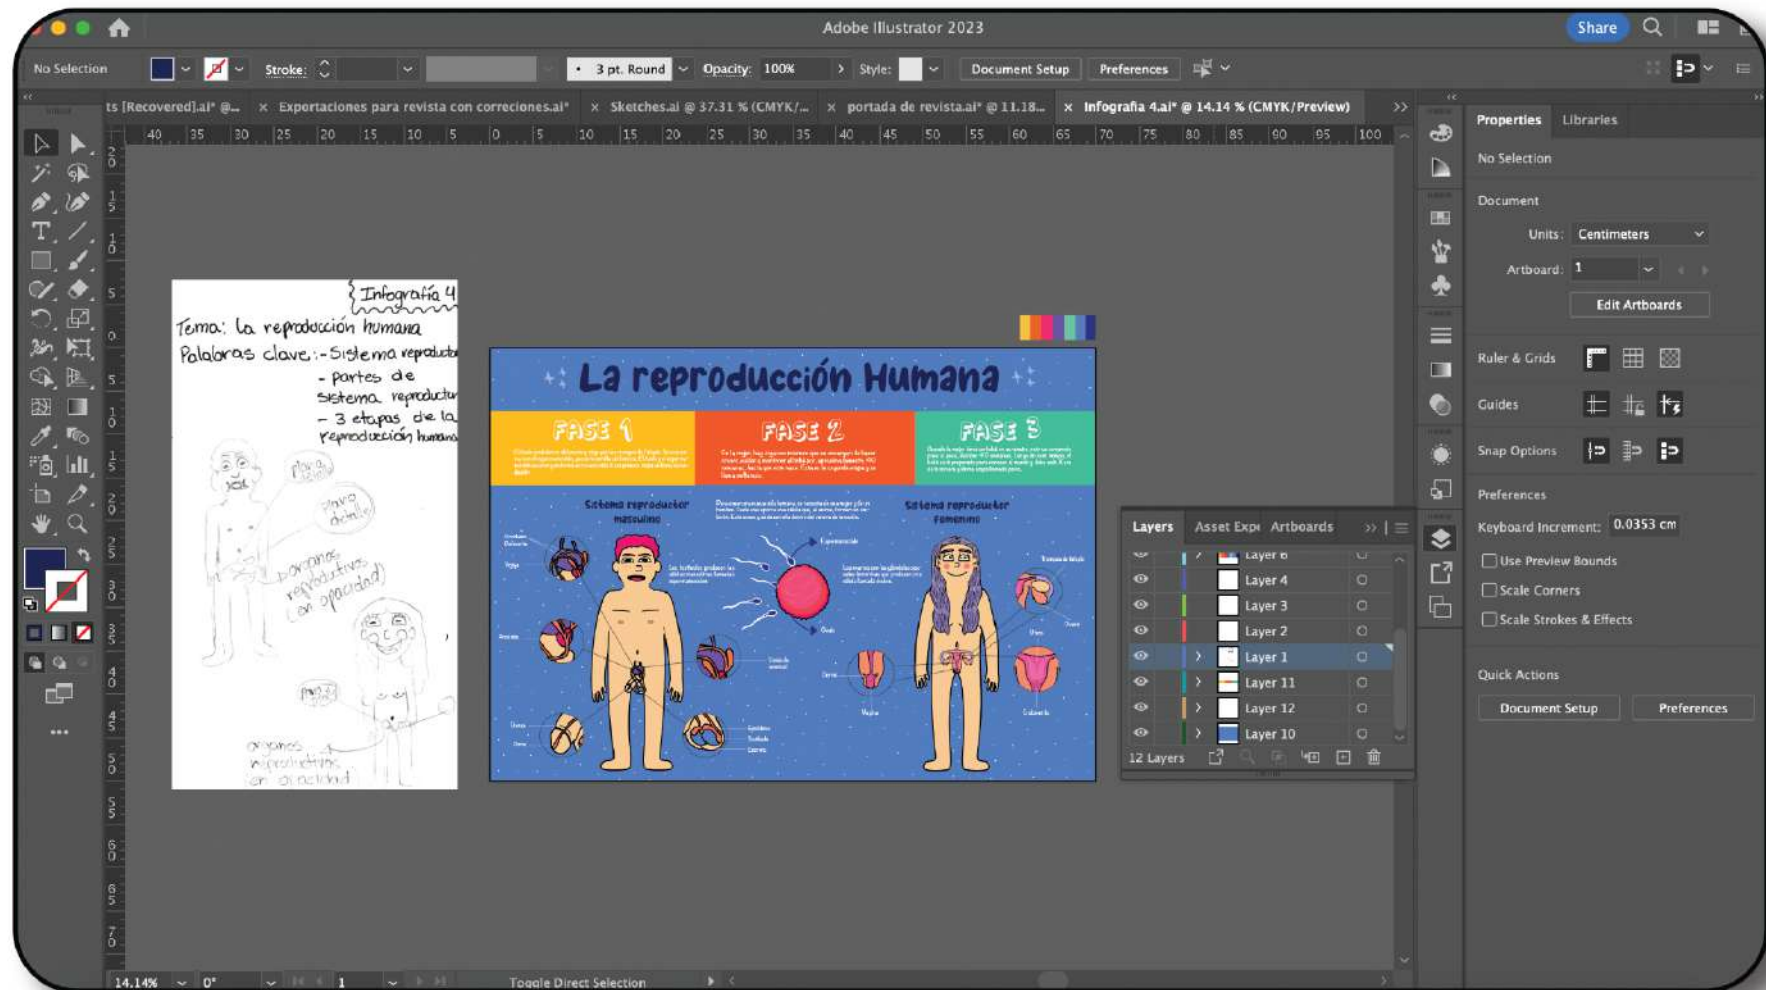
Adobe Illustrator 2023

Share

No Selection

Stroke:

3 pt. Round

Opacity: 100%

Style:

Document Setup

Preferences

ts [Recovered].ai* @... × Exportaciones para revista con correciones.ai* × Sketches.ai @ 37.31 % (CMYK/... × portada de revista.ai* @ 11.18... × Infografia 4.ai* @ 14.14 % (CMYK/Preview)

40 35 30 25 20 15 10 5 0 5 10 15 20 25 30 35 40 45 50 55 60 65 70 75 80 85 90 95 100

Infografía 4

Tema: la reproducción humana
Palabras clave: - Sistema reproductor
- partes de sistema reproductor
- 3 etapas de la reproducción humana

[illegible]

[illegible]

órganos reproductivos (en opacidad)

órganos reproductivos (en opacidad)

La reproducción Humana

FASE 1

FASE 2

FASE 3

Sistema reproductor masculino

Sistema reproductor femenino

Properties Libraries

No Selection

Document

Units: Centimeters

Artboard: 1

Edit Artboards

Ruler & Grids

Guides

Snap Options

Preferences

Keyboard Increment: 0.0353 cm

Use Preview Bounds

Scale Corners

Scale Strokes & Effects

Quick Actions

Document Setup

Preferences

Layers Asset Expo Artboards

Layer 6

Layer 4

Layer 3

Layer 2

Layer 1

Layer 11

Layer 12

Layer 10

12 Layers

14.14% 0° 1 Toggle Direct Selection